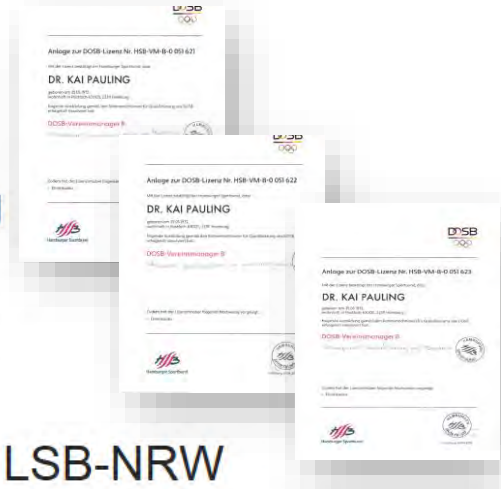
DOSB

Anlage zur DOSB-Lizenz Nr. HSB-VM-B-0 051 621

DR. KAI PAULING

DOSB-Vereinsmanager B

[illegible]

Hamburger Sportbund

DOSB

Anlage zur DOSB-Lizenz Nr. HSB-VM-B-0 051 622

DR. KAI PAULING

DOSB-Vereinsmanager B

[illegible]

Hamburger Sportbund

DOSB

Anlage zur DOSB-Lizenz Nr. HSB-VM-B-0 051 623

DR. KAI PAULING

DOSB-Vereinsmanager B

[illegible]

Hamburger Sportbund

LSB-NRW